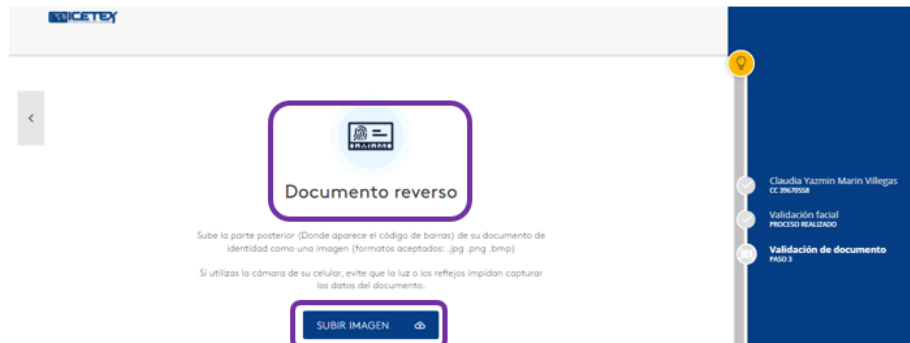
ICETEX

<

Documento reverso

Sube la parte posterior (Donde aparece el código de barras) de su documento de identidad como una imagen (formatos aceptados: .jpg .png .bmp)

Si utilizas la cámara de su celular, evite que la luz o los reflejos impidan capturar los datos del documento.

SUBIR IMAGEN

Claudia Yazmin Marin Villegas
CC 39670558

Validación facial
PROCESO REALIZADO

Validación de documento
PASO 3